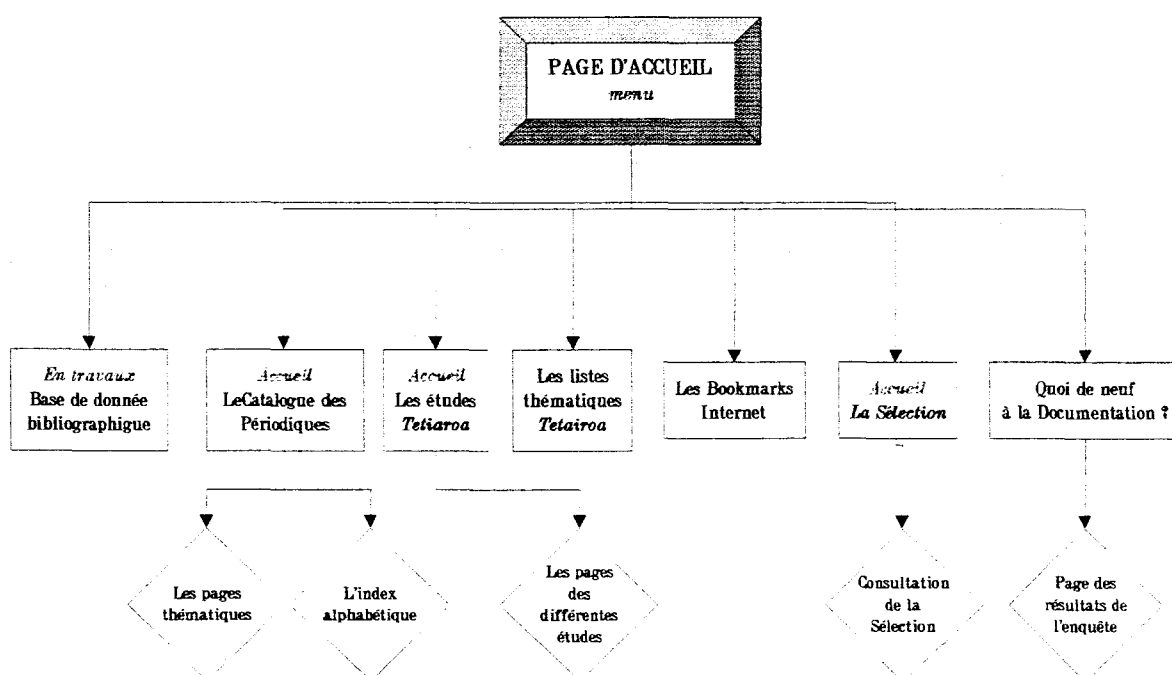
PAGE D'ACCUEIL
menu

En travaux
Base de donnée bibliographigue

Accueil
LeCatalogue des Périodiques

Accueil
Les études
Tetiaroa

Les listes thématiques
Tetairoa

Les Bookmarks Internet

Accueil
La Sélection

Quoi de neuf à la Documentation ?

Les pages thématiques

L'index alphabétique

Les pages des différentes études

Consultation de la Sélection

Page des résultats de l'enquête